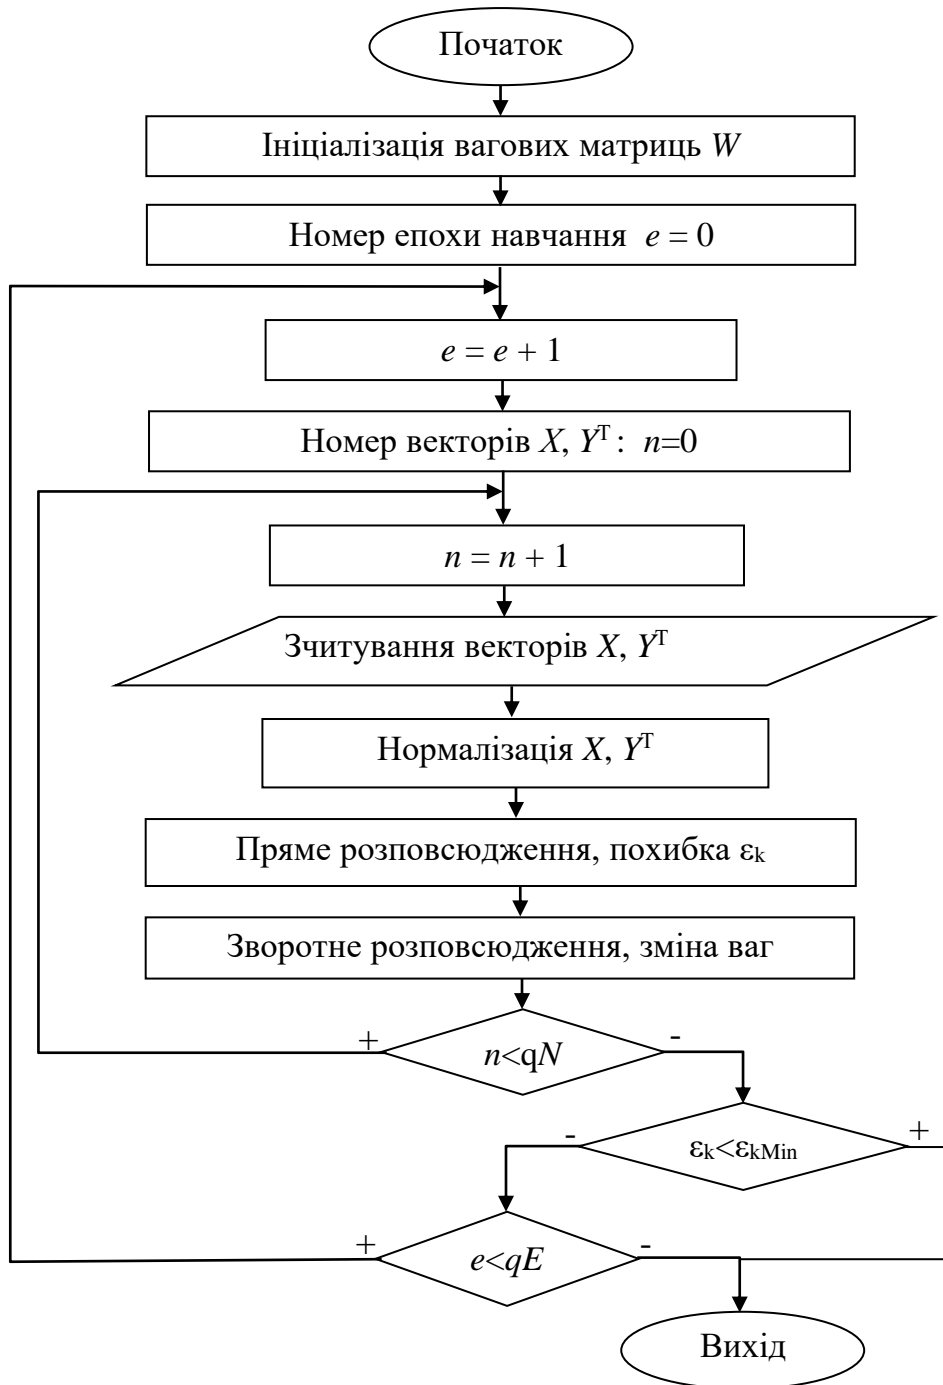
Початок

Ініціалізація вагових матриць $W$

Номер епохи навчання $e = 0$

$e = e + 1$

Номер векторів $X$, $Y^{T}$: $n=0$

$n = n + 1$

Зчитування векторів $X$, $Y^{T}$

Нормалізація $X$, $Y^{T}$

Пряме розповсюдження, похибка $\varepsilon_k$

Зворотне розповсюдження, зміна ваг

+

$n<qN$

-

-

$\varepsilon_k<\varepsilon_{kMin}$

+

+

$e<qE$

-

Вихід